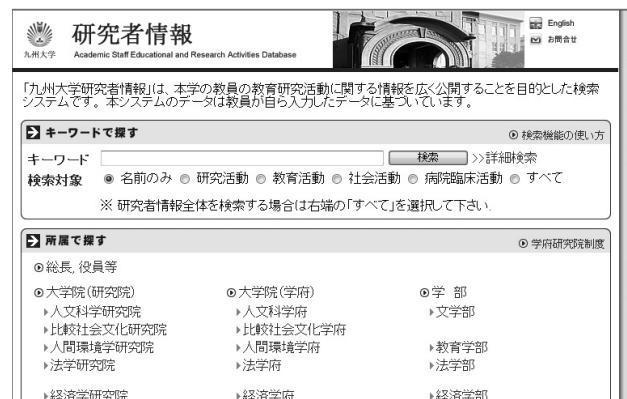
九州大学
研究者情報
Academic Staff Educational and Research Activities Database
English
お問合せ

「九州大学研究者情報」は、本学の教員の教育研究活動に関する情報を広く公開することを目的とした検索システムです。本システムのデータは教員が自ら入力したデータに基づいています。

キーワードで探す
検索機能の使い方
キーワード
検索
>>詳細検索
検索対象 名前のみ 研究活動 教育活動 社会活動 病院臨床活動 すべて
※ 研究者情報全体を検索する場合は右端の「すべて」を選択して下さい.

所属で探す
学府研究院制度
総長, 役員等

大学院(研究院)
人文科学研究院
比較社会文化研究院
人間環境学研究院
法学研究院

経済学研究院

大学院(学府)
人文科学府
比較社会文化学府
人間環境学府
法学府

経済学府

学 部
文学部

教育学部
法学部

経済学部